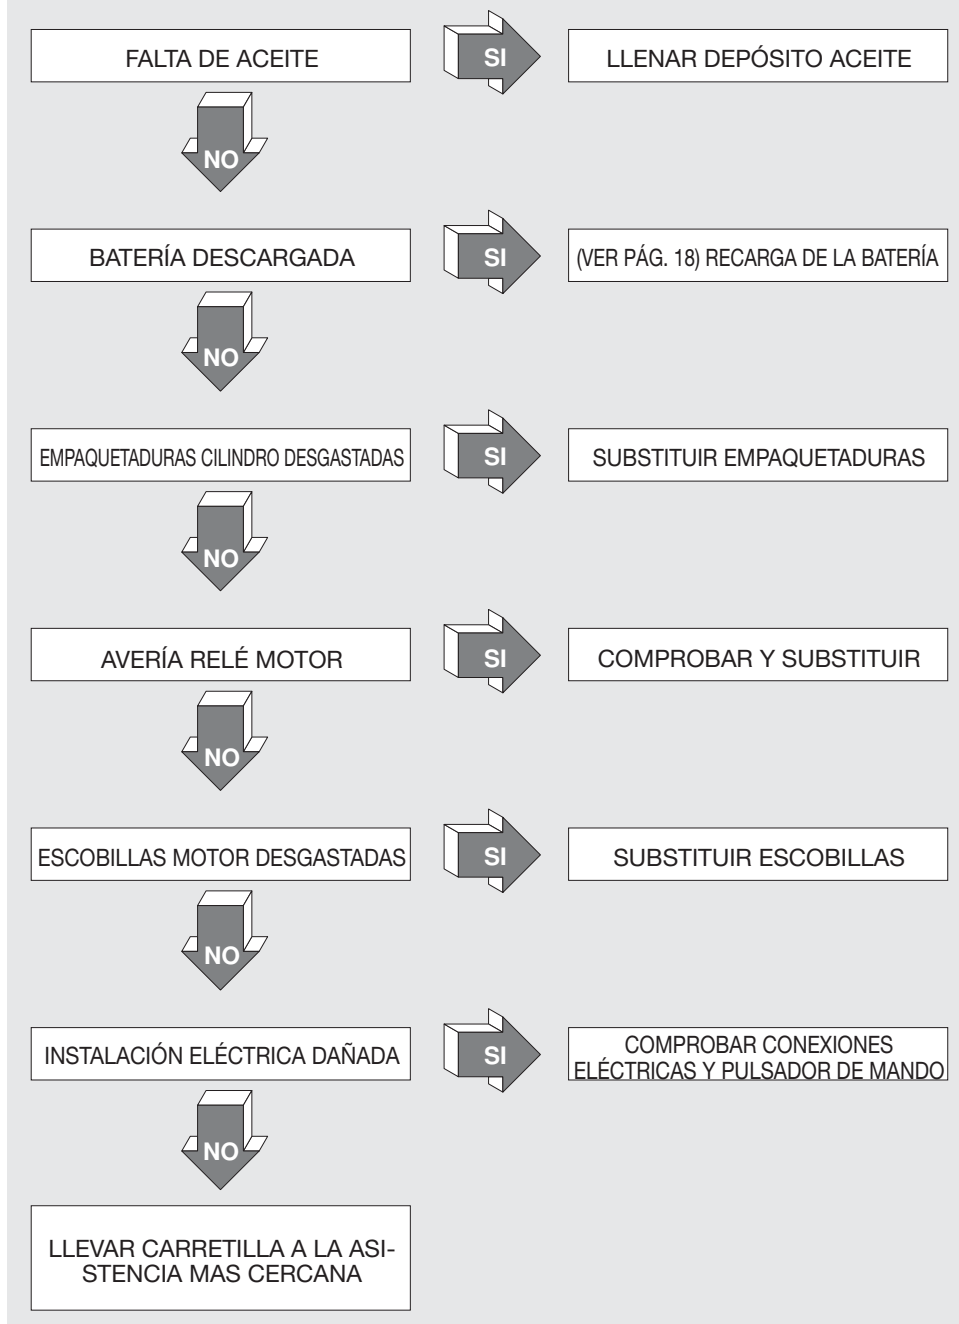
FALTA DE ACEITE

SI

LLENAR DEPÓSITO ACEITE

NO

BATERÍA DESCARGADA

SI

(VER PÁG. 18) RECARGA DE LA BATERÍA

NO

EMPAQUETADURAS CILINDRO DESGASTADAS

SI

SUBSTITUIR EMPAQUETADURAS

NO

AVERÍA RELÉ MOTOR

SI

COMPROBAR Y SUBSTITUIR

NO

ESCOBILLAS MOTOR DESGASTADAS

SI

SUBSTITUIR ESCOBILLAS

NO

INSTALACIÓN ELÉCTRICA DAÑADA

SI

COMPROBAR CONEXIONES ELÉCTRICAS Y PULSADOR DE MANDO

NO

LLEVAR CARRETILLA A LA ASISTENCIA MAS CERCANA